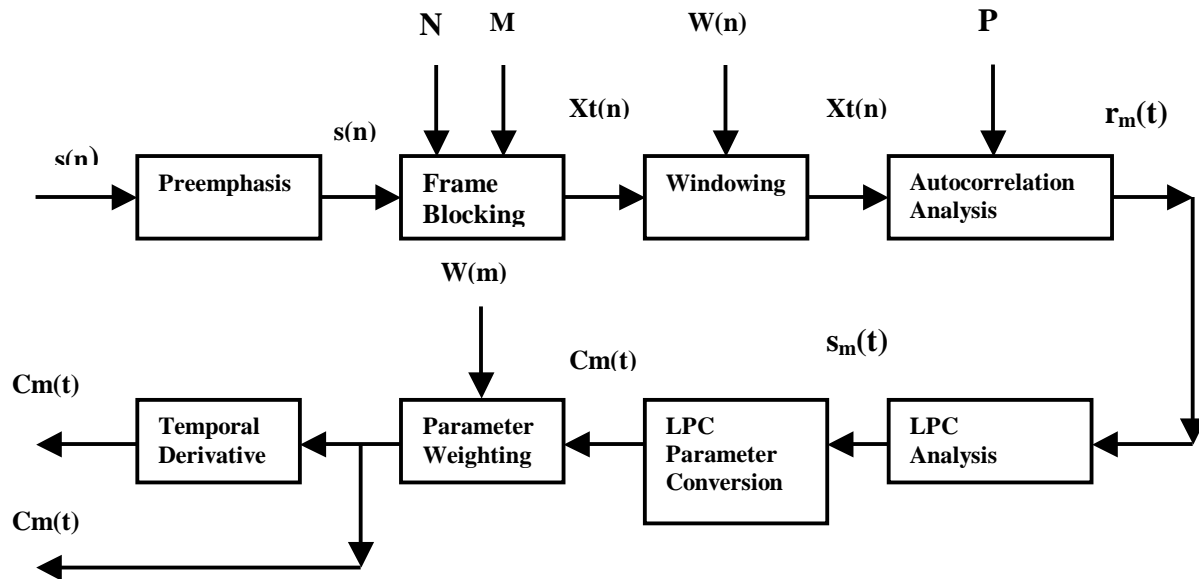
N M W(n) P

Xt(n) Xt(n) $r_m(t)$

s(n) s(n)

Preemphasis

Frame Blocking

Windowing

Autocorrelation Analysis

W(m)

$s_m(t)$

Cm(t)

Cm(t)

Temporal Derivative

Parameter Weighting

LPC Parameter Conversion

LPC Analysis

Cm(t)